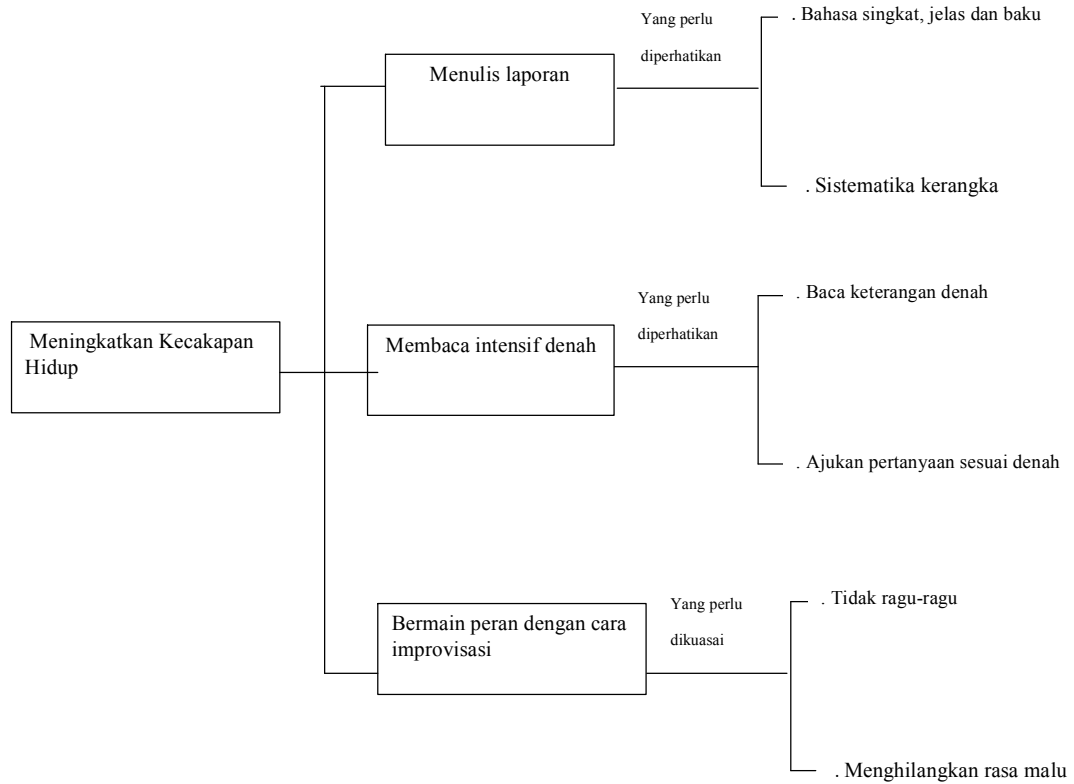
Meningkatkan Kecakapan Hidup

Menulis laporan

Yang perlu diperhatikan

. Bahasa singkat, jelas dan baku

. Sistematika kerangka

Membaca intensif denah

Yang perlu diperhatikan

. Baca keterangan denah

. Ajukan pertanyaan sesuai denah

Bermain peran dengan cara improvisasi

Yang perlu dikuasai

. Tidak ragu-ragu

. Menghilangkan rasa malu